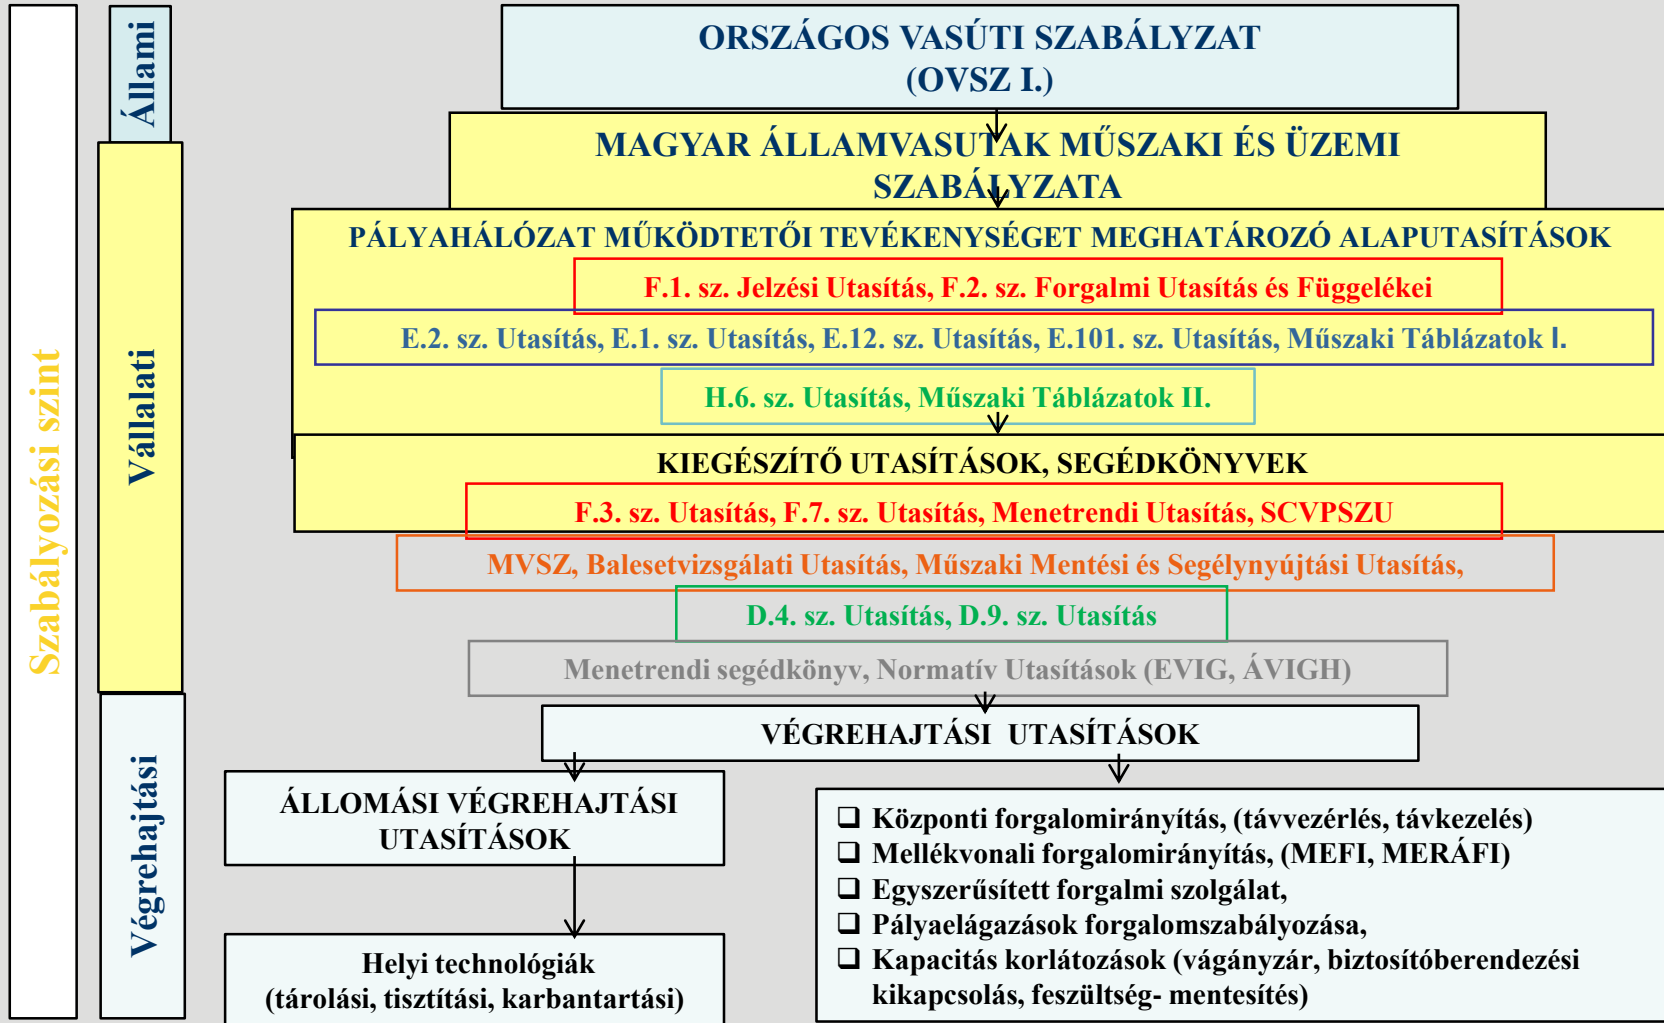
Szabályozási szint

Állami

Vállalati

Végrehajtási

ORSZÁGOS VASÚTI SZABÁLYZAT
(OVSZ I.)

MAGYAR ÁLLAMVASUTAK MŰSZAKI ÉS ÜZEMI SZABÁLYZATA

PÁLYAHÁLÓZAT MŰKÖDTETŐI TEVÉKENYSÉGET MEGHATÁROZÓ ALAPUTASÍTÁSOK

F.1. sz. Jelzési Utasítás, F.2. sz. Forgalmi Utasítás és Függelékei

E.2. sz. Utasítás, E.1. sz. Utasítás, E.12. sz. Utasítás, E.101. sz. Utasítás, Műszaki Táblázatok I.

H.6. sz. Utasítás, Műszaki Táblázatok II.

KIEGÉSZÍTŐ UTASÍTÁSOK, SEGÉDKÖNYVEK

F.3. sz. Utasítás, F.7. sz. Utasítás, Menetrendi Utasítás, SCVPSZU

MVSZ, Balesetvizsgálati Utasítás, Műszaki Mentési és Segélynyújtási Utasítás,

D.4. sz. Utasítás, D.9. sz. Utasítás

Menetrendi segédkönyv, Normatív Utasítások (EVIG, ÁVIGH)

VÉGREHAJTÁSI UTASÍTÁSOK

ÁLLOMÁSI VÉGREHAJTÁSI UTASÍTÁSOK

Helyi technológiák
(tárolási, tisztítási, karbantartási)

❑ Központi forgalomirányítás, (távvezérlés, távkezelés)
❑ Mellékvonali forgalomirányítás, (MEFI, MERÁFI)
❑ Egyszerűsített forgalmi szolgálat,
❑ Pályaelágazások forgalomszabályozása,
❑ Kapacitás korlátozások (vágányzár, biztosítóberendezési kikapcsolás, feszültség- mentesítés)